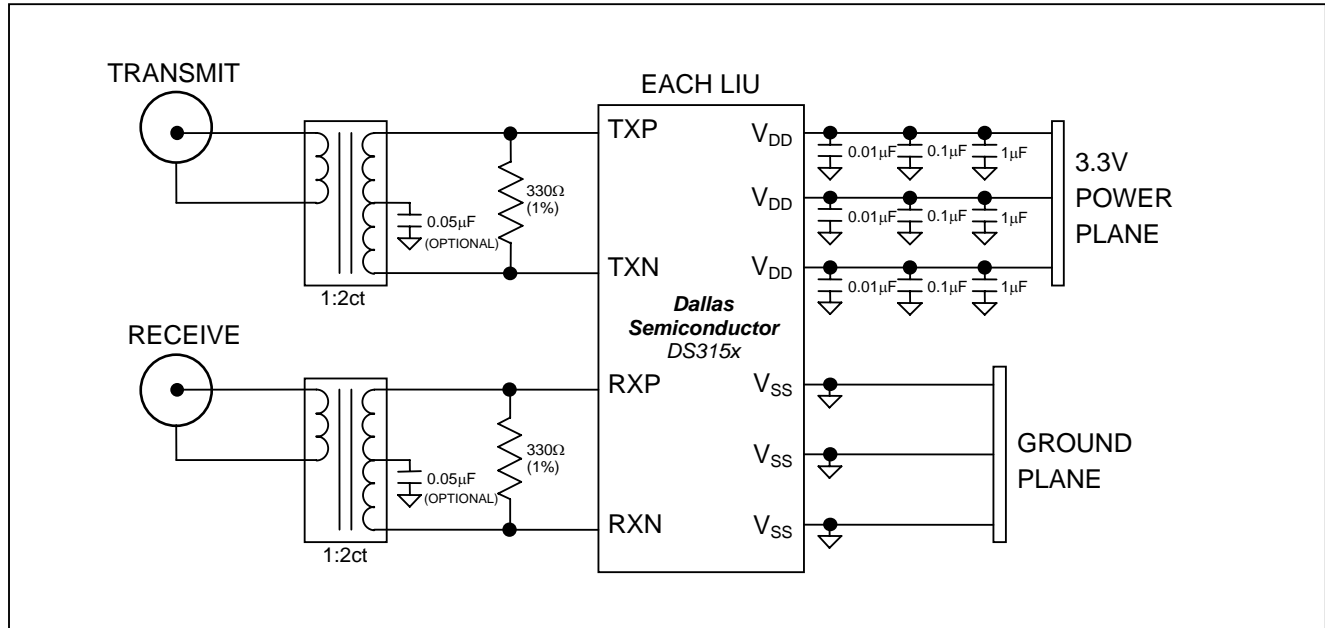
TRANSMIT

1:2ct

0.05μF
(OPTIONAL)

330Ω
(1%)

RECEIVE

1:2ct

0.05μF
(OPTIONAL)

330Ω
(1%)

EACH LIU

TXP

TXN

**Dallas Semiconductor**
*DS315x*

RXP

RXN

$V_{DD}$

$V_{DD}$

$V_{DD}$

$V_{SS}$

$V_{SS}$

$V_{SS}$

0.01μF 0.1μF 1μF

0.01μF 0.1μF 1μF

0.01μF 0.1μF 1μF

3.3V
POWER
PLANE

GROUND
PLANE